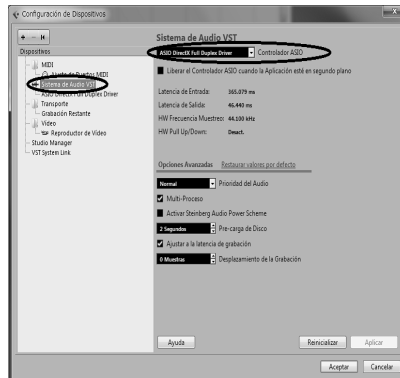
Configuración de Dispositivos

Dispositivos
MIDI
Ajuste de Puertos MIDI
Sistema de Audio VST
ASIO DirectX Full Duplex Driver
Transporte
Grabación Restante
Video
Reproductor de Video
Studio Manager
VST System Link

Sistema de Audio VST
ASIO DirectX Full Duplex Driver
Controlador ASIO
Liberar el Controlador ASIO cuando la Aplicación esté en segundo plano

Latencia de Entrada: 365.079 ms
Latencia de Salida: 46.440 ms
HW Frecuencia Muestreo: 44.100 kHz
HW Pull Up/Down: Desact.

Opciones Avanzadas
Restaurar valores por defecto
Normal
Prioridad del Audio
Multi-Proceso
Activar Steinberg Audio Power Scheme
2 Segundos
Pre-carga de Disco
Ajustar a la latencia de grabación
0 Muestras
Desplazamiento de la Grabación

Ayuda
Reinicializar
Aplicar
Aceptar
Cancelar